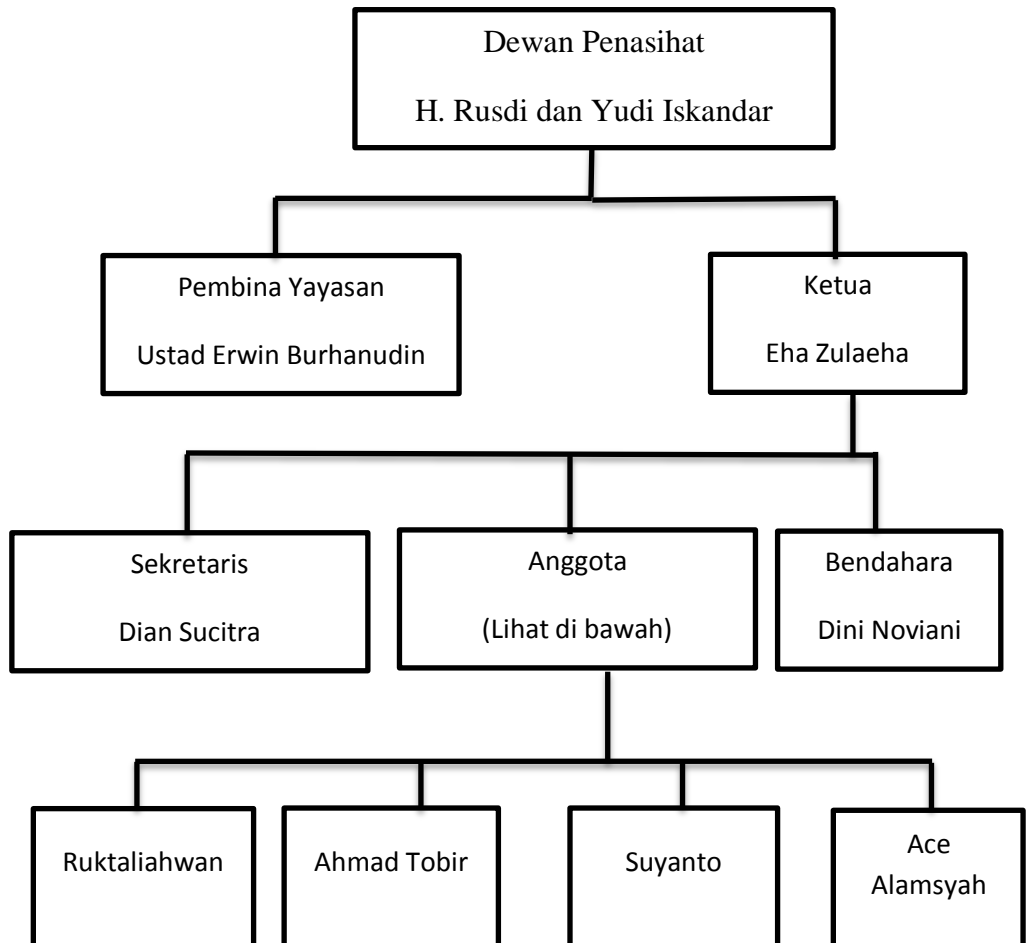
Dewan Penasihat

H. Rusdi dan Yudi Iskandar

Pembina Yayasan

Ustad Erwin Burhanudin

Ketua

Eha Zulaeha

Sekretaris

Dian Sucitra

Anggota

(Lihat di bawah)

Bendahara

Dini Noviani

Ruktaliahwan

Ahmad Tobir

Suyanto

Ace Alamsyah